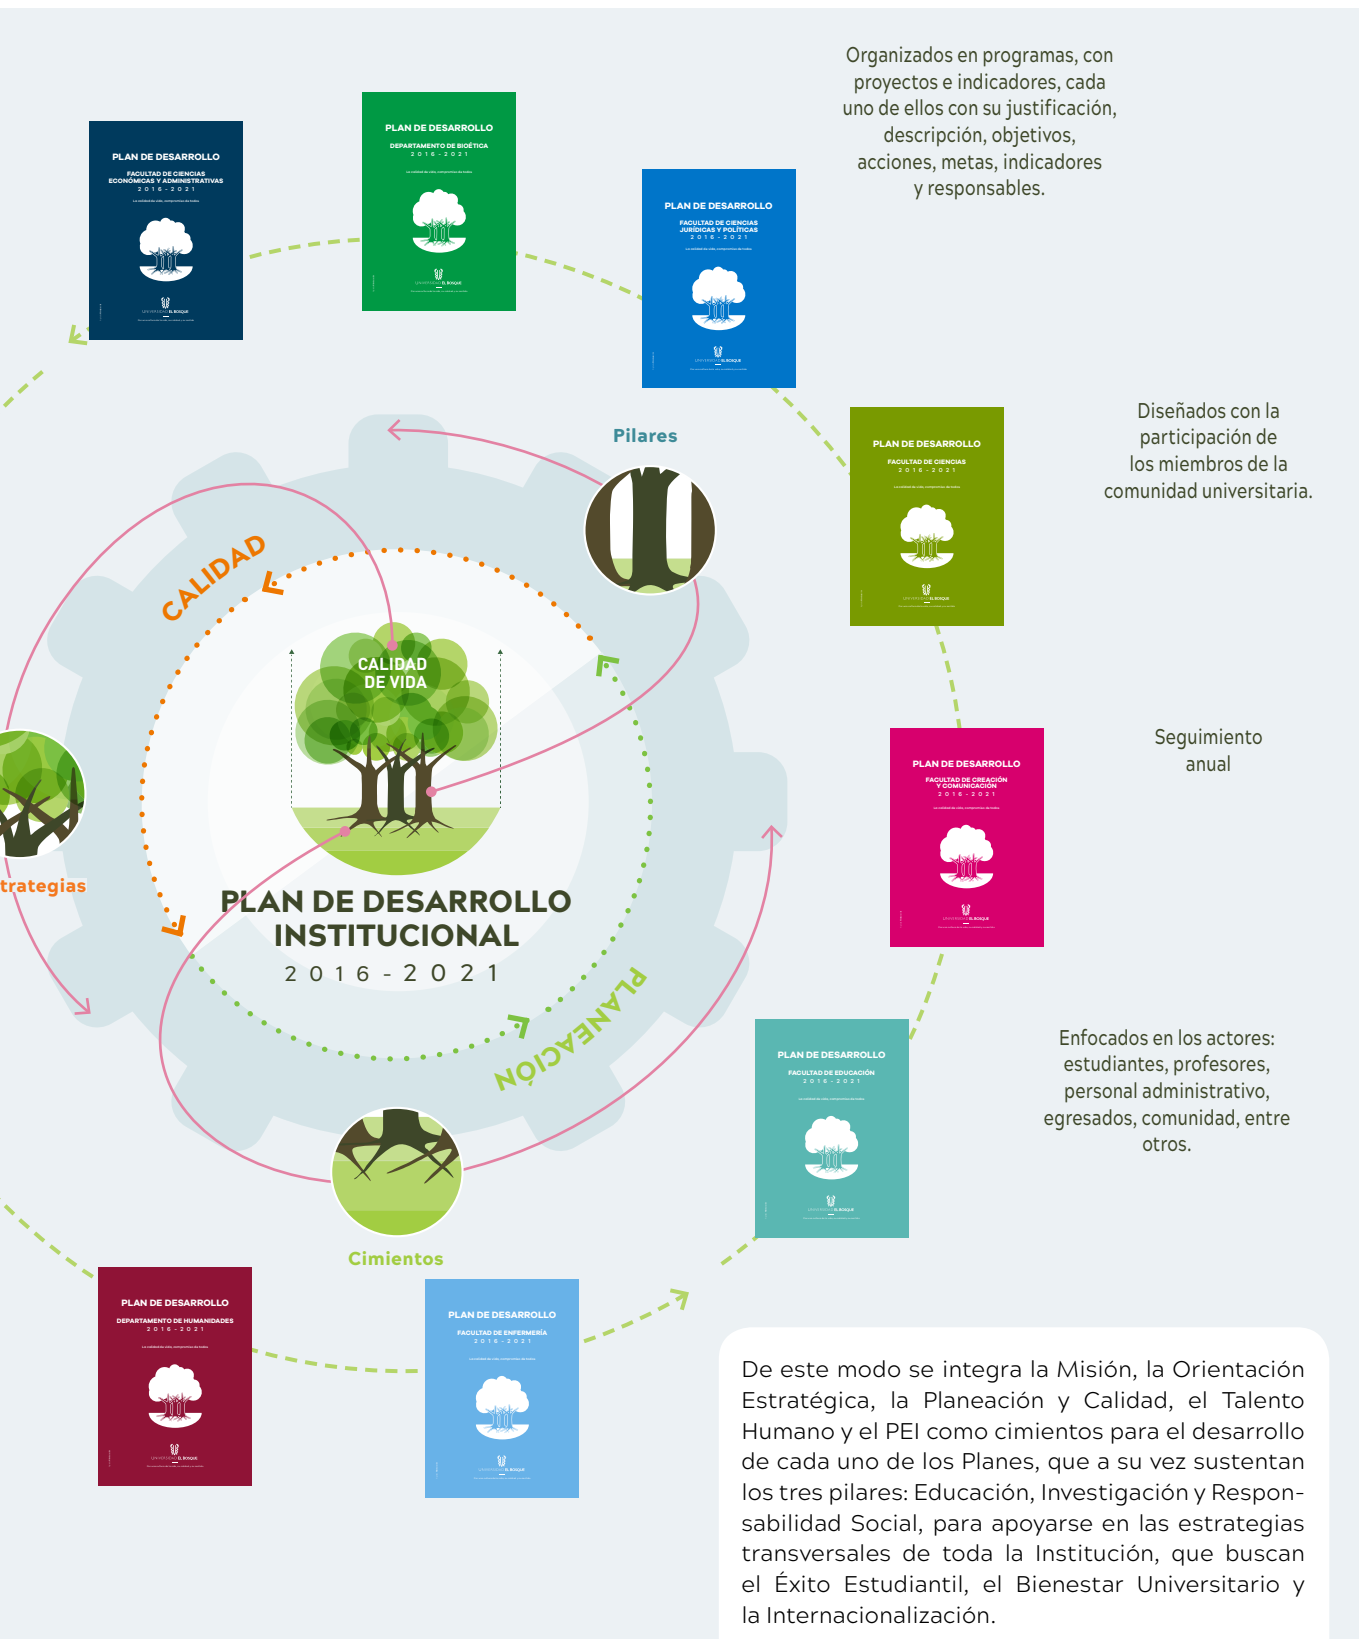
Organizados en programas, con proyectos e indicadores, cada uno de ellos con su justificación, descripción, objetivos, acciones, metas, indicadores y responsables.

PLAN DE DESARROLLO
FACULTAD DE CIENCIAS ECONÓMICAS Y ADMINISTRATIVAS
2016-2021

PLAN DE DESARROLLO
DEPARTAMENTO DE BIOÉTICA
2016-2021

PLAN DE DESARROLLO
FACULTAD DE CIENCIAS JURÍDICAS Y POLÍTICAS
2016-2021

Diseñados con la participación de los miembros de la comunidad universitaria.

PLAN DE DESARROLLO
FACULTAD DE CIENCIAS
2016-2021

Pilares

CALIDAD

CALIDAD DE VIDA

trategias

PLAN DE DESARROLLO INSTITUCIONAL
2016-2021

PLANEACIÓN

Seguimiento anual

PLAN DE DESARROLLO
FACULTAD DE CREACIÓN Y COMUNICACIÓN
2016-2021

Enfocados en los actores: estudiantes, profesores, personal administrativo, egresados, comunidad, entre otros.

PLAN DE DESARROLLO
FACULTAD DE EDUCACIÓN
2016-2021

Cimientos

PLAN DE DESARROLLO
DEPARTAMENTO DE HUMANIDADES
2016-2021

PLAN DE DESARROLLO
FACULTAD DE ENFERMERÍA
2016-2021

De este modo se integra la Misión, la Orientación Estratégica, la Planeación y Calidad, el Talento Humano y el PEI como cimientos para el desarrollo de cada uno de los Planes, que a su vez sustentan los tres pilares: Educación, Investigación y Responsabilidad Social, para apoyarse en las estrategias transversales de toda la Institución, que buscan el Éxito Estudiantil, el Bienestar Universitario y la Internacionalización.